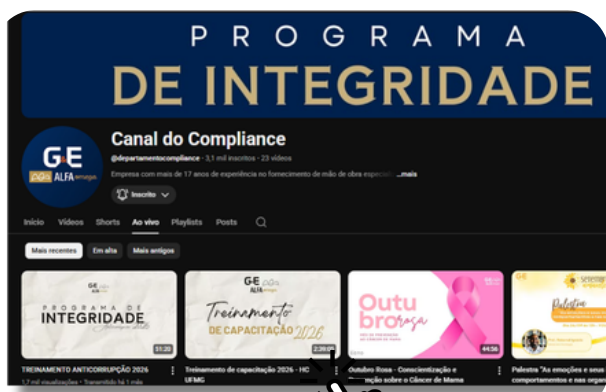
PROGRAMA
DE INTEGRIDADE

G&E ALFA

Canal do Compliance

@departamentocompliance · 3,1 mil inscritos · 23 vídeos

Empresa com mais de 17 anos de experiência no fornecimento de mão de obra especiali ...mais

Inscrito

Início Vídeos Shorts Ao vivo Playlists Posts

Mais recentes Em alta Mais antigos

G&E ALFA
PROGRAMA DE INTEGRIDADE
31:20

G&E ALFA
Treinamento DE CAPACITAÇÃO 2026
2:38:09

Outubro Rosa
44:36

Setemb
Palestra

TREINAMENTO ANTICORRUPÇÃO 2026
1,7 mil visualizações · Transmitido há 1 mês

Treinamento de capacitação 2026 - HC UFMG

Outubro Rosa - Conscientização e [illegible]ção sobre o Câncer de Mama

Palestra "As emoções e seus comportamentos e nas orga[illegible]